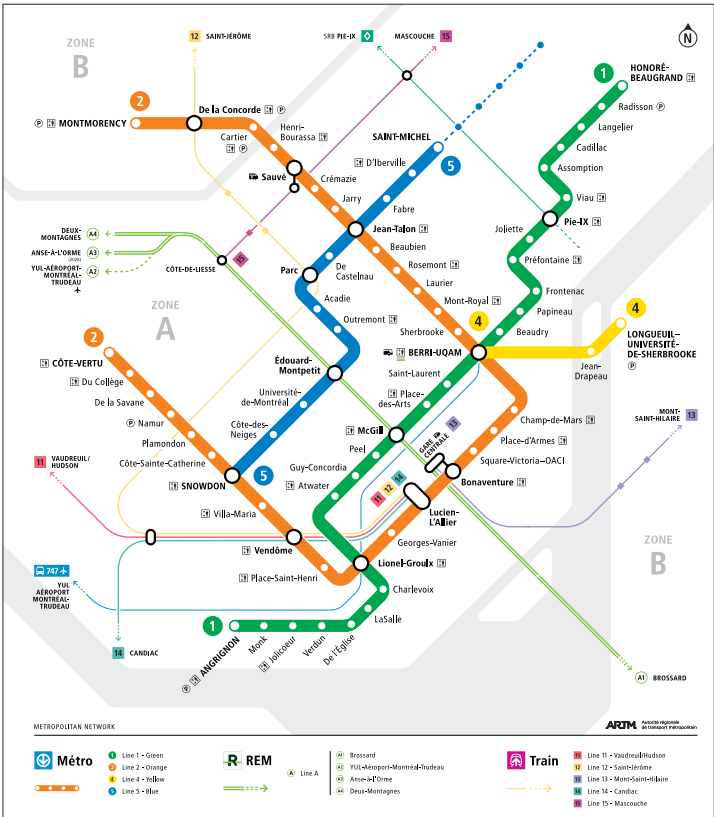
ZONE B

12 SAINT-JÉRÔME

SRB PIE-IX

MASCOUCHE 15

N

2

De la Concorde

MONTMORENCY

Henri-Bourassa

Cartier

SAINT-MICHEL

5

D'Iberville

Sauvé

Crémazie

Jarry

Fabre

Jean-Talon

Beaubien

Rosemont

Laurier

Mont-Royal

Sherbrooke

1

HONORÉ-BEAUGRAND

Radisson

Langelier

Cadillac

Assomption

Viau

Pie-IX

Joliette

Préfontaine

Frontenac

Papineau

Beaudry

4

LONGUEUIL–UNIVERSITÉ-DE-SHERBROOKE

Jean-Drapeau

DEUX-MONTAGNES A4

ANSE-À-L'ORME (2026) A3

YUL-AÉROPORT-MONTRÉAL-TRUDEAU A2

CÔTE-DE-LIESSE

15

Parc

De Castelnau

Acadie

Outremont

ZONE A

4

BERRI-UQAM

Saint-Laurent

Place-des-Arts

2

CÔTE-VERTU

Du Collège

De la Savane

Namur

Plamondon

Côte-Sainte-Catherine

Édouard-Montpetit

Université-de-Montréal

Côte-des-Neiges

SNOWDON

5

VAUDREUIL/HUDSON 11

McGill

Peel

GARE CENTRALE

13

Guy-Concordia

Atwater

11 12 14

Bonaventure

Champ-de-Mars

Place-d'Armes

Square-Victoria–OACI

MONT-SAINT-HILAIRE 13

Villa-Maria

Vendôme

Lucien-L'Allier

Georges-Vanier

Lionel-Groulx

Place-Saint-Henri

747

YUL AÉROPORT MONTRÉAL-TRUDEAU

Charlevoix

LaSalle

ZONE B

1

ANGRIGNON

Monk

Jolicoeur

Verdun

De l'Église

14 CANDIAC

A1 BROSSARD

METROPOLITAN NETWORK

ARTM Autorité régionale de transport métropolitain

Métro

1 Line 1 • Green
2 Line 2 • Orange
4 Line 4 • Yellow
5 Line 5 • Blue

REM

A Line A

A1 Brossard
A2 YUL-Aéroport-Montréal-Trudeau
A3 Anse-à-l'Orme
A4 Deux-Montagnes

Train

11 Line 11 • Vaudreuil/Hudson
12 Line 12 • Saint-Jérôme
13 Line 13 • Mont-Saint-Hilaire
14 Line 14 • Candiac
15 Line 15 • Mascouche